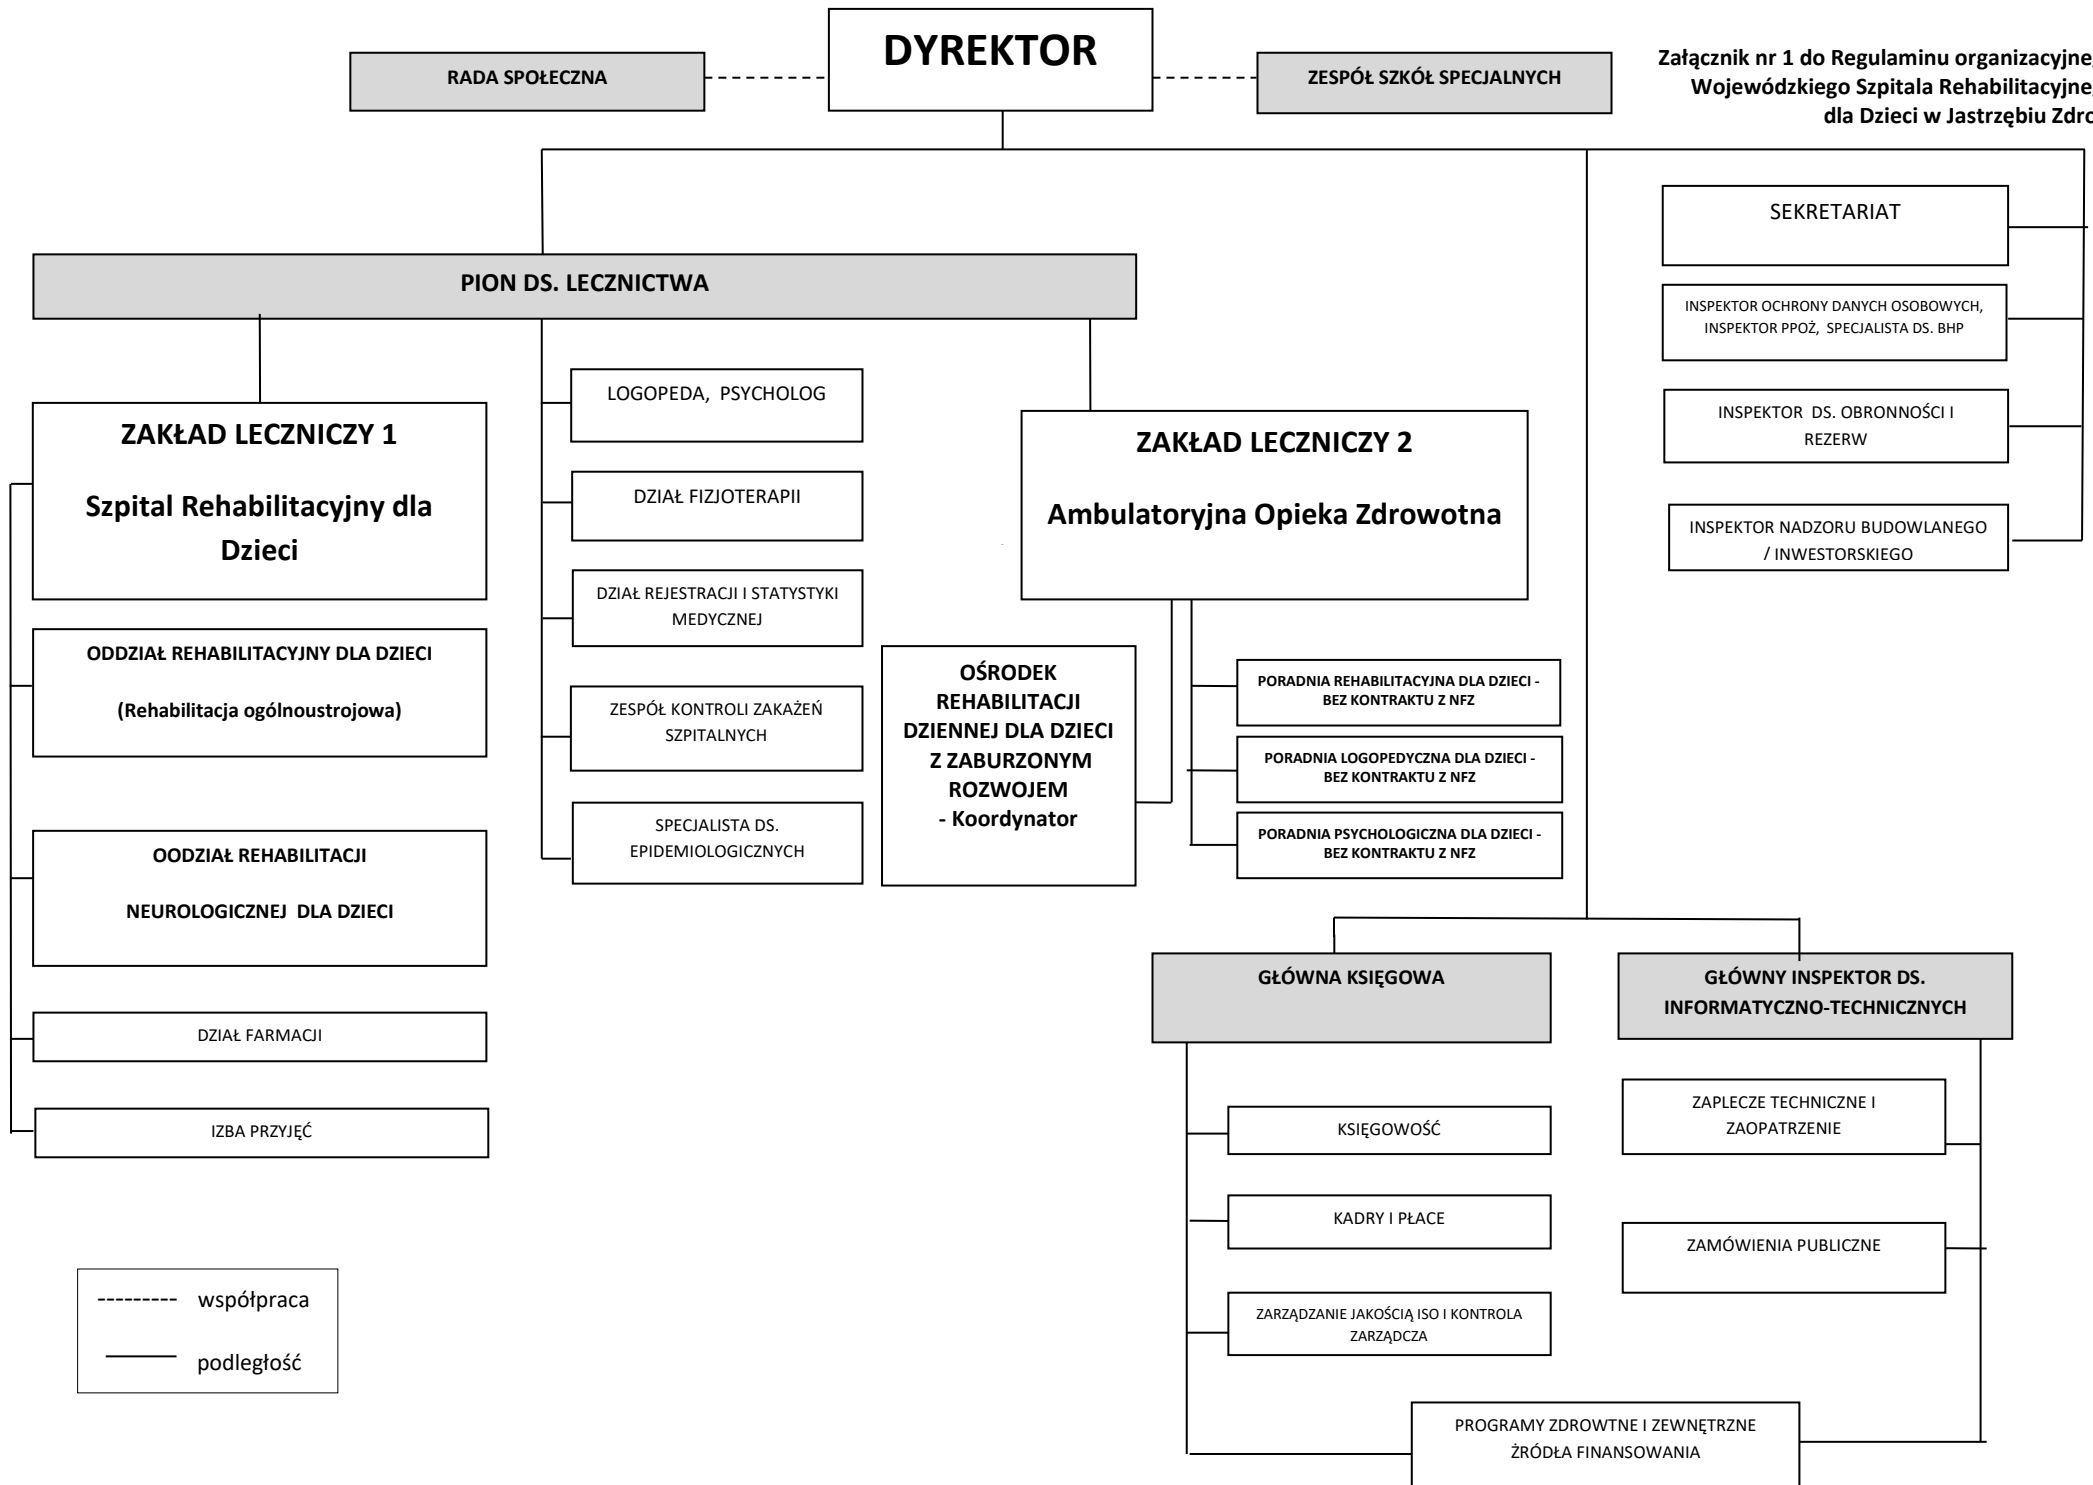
DYREKTOR

RADA SPOŁECZNA

ZESPÓŁ SZKÓŁ SPECJALNYCH

Załącznik nr 1 do Regulaminu organizacyjne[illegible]
Wojewódzkiego Szpitala Rehabilitacyjne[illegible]
dla Dzieci w Jastrzębiu Zdr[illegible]

SEKRETARIAT

INSPEKTOR OCHRONY DANYCH OSOBOWYCH, INSPEKTOR PPOŻ, SPECJALISTA DS. BHP

INSPEKTOR DS. OBRONNOŚCI I REZERW

INSPEKTOR NADZORU BUDOWLANEGO / INWESTORSKIEGO

PION DS. LECZNICTWA

ZAKŁAD LECZNICZY 1

Szpital Rehabilitacyjny dla Dzieci

ODDZIAŁ REHABILITACYJNY DLA DZIECI

(Rehabilitacja ogólnoustrojowa)

OODZIAŁ REHABILITACJI

NEUROLOGICZNEJ DLA DZIECI

DZIAŁ FARMACJI

IZBA PRZYJĘĆ

LOGOPEDA, PSYCHOLOG

DZIAŁ FIZJOTERAPII

DZIAŁ REJESTRACJI I STATYSTYKI MEDYCZNEJ

ZESPÓŁ KONTROLI ZAKAŻEŃ SZPITALNYCH

SPECJALISTA DS. EPIDEMIOLOGICZNYCH

ZAKŁAD LECZNICZY 2

Ambulatoryjna Opieka Zdrowotna

OŚRODEK REHABILITACJI DZIENNEJ DLA DZIECI Z ZABURZONYM ROZWOJEM - Koordynator

PORADNIA REHABILITACYJNA DLA DZIECI - BEZ KONTRAKTU Z NFZ

PORADNIA LOGOPEDYCZNA DLA DZIECI - BEZ KONTRAKTU Z NFZ

PORADNIA PSYCHOLOGICZNA DLA DZIECI - BEZ KONTRAKTU Z NFZ

GŁÓWNA KSIĘGOWA

GŁÓWNY INSPEKTOR DS. INFORMATYCZNO-TECHNICZNYCH

KSIĘGOWOŚĆ

KADRY I PŁACE

ZARZĄDZANIE JAKOŚCIĄ ISO I KONTROLA ZARZĄDCZA

ZAPLECZE TECHNICZNE I ZAOPATRZENIE

ZAMÓWIENIA PUBLICZNE

PROGRAMY ZDROWTNE I ZEWNĘTRZNE ŹRÓDŁA FINANSOWANIA

--------- współpraca

——— podległość